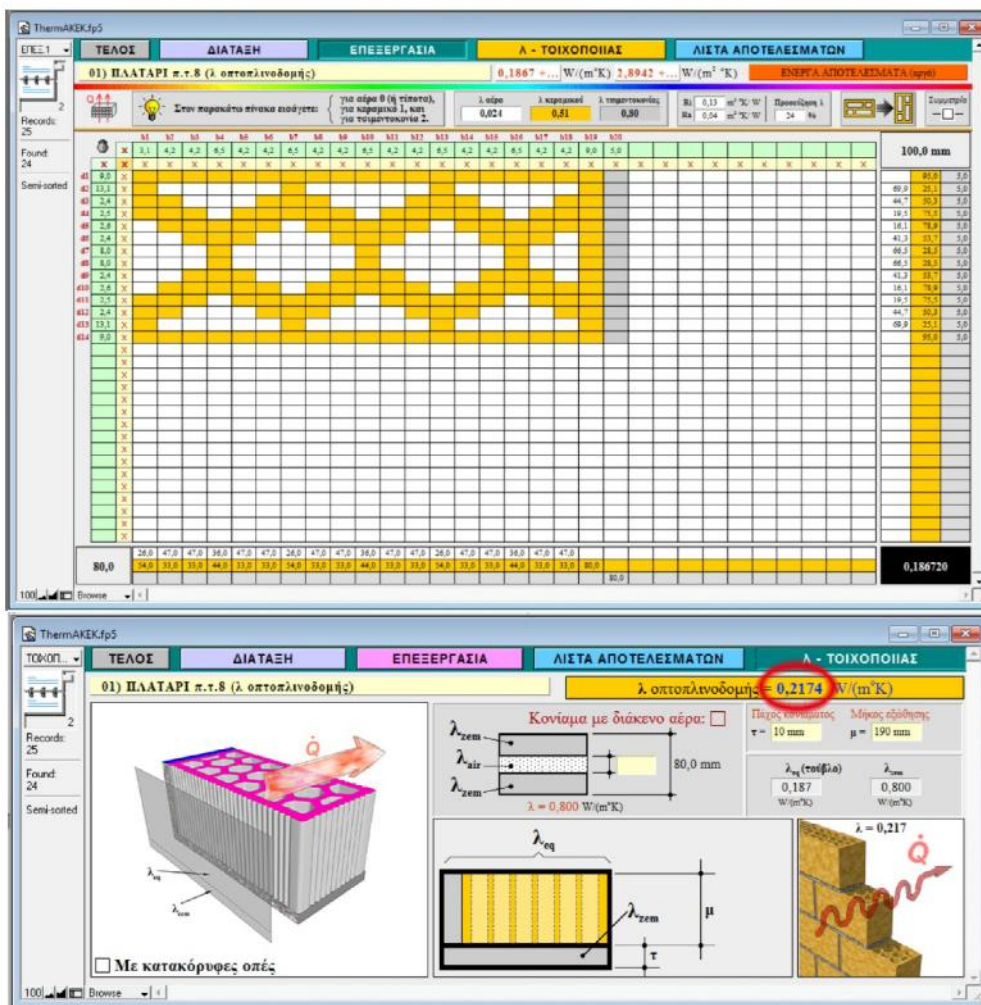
ThermAKEK.fp5

ΕΠΕΞ.1

ΤΕΛΟΣ | ΔΙΑΤΑΞΗ | ΕΠΕΞΕΡΓΑΣΙΑ | λ - ΤΟΙΧΟΠΟΙΙΑΣ | ΛΙΣΤΑ ΑΠΟΤΕΛΕΣΜΑΤΩΝ

01) ΠΛΑΤΑΡΙ π.τ.8 (λ οπτοπλινοδομής)

0,1867 +... W/(m°K) 2,8942 +... W/(m² °K)

ΕΝΕΡΓΑ ΑΠΟΤΕΛΕΣΜΑΤΑ (αργά)

Records: 25

Found: 24

Semi-sorted

Στον παρακάτω πίνακα εισάγετε: για αέρα 0 (ή τίποτα), για κεραμικό 1, και για τσιμεντοκονία 2.

λ αέρα 0,024

λ κεραμικού 0,51

λ τσιμεντοκονίας 0,80

Ri 0,13 m² °K/W

Ra 0,04 m² °K/W

Προσαύξηση λ 24 %

Συμμετρία

b1 b2 b3 b4 b5 b6 b7 b8 b9 b10 b11 b12 b13 b14 b15 b16 b17 b18 b19 b20

3,1 4,2 4,2 6,5 4,2 4,2 6,5 4,2 4,2 6,5 4,2 4,2 6,5 4,2 4,2 6,5 4,2 4,2 9,0 5,0

d1 9,0
d2 13,1
d3 2,4
d4 2,5
d5 2,6
d6 2,4
d7 8,0
d8 8,0
d9 2,4
d10 2,6
d11 2,5
d12 2,4
d13 13,1
d14 9,0

100,0 mm

85,0 5,0
69,9 25,1 5,0
44,7 50,3 5,0
19,5 75,5 5,0
16,1 78,9 5,0
41,3 53,7 5,0
66,5 28,5 5,0
66,5 28,5 5,0
41,3 53,7 5,0
16,1 78,9 5,0
19,5 75,5 5,0
44,7 50,3 5,0
69,9 25,1 5,0
85,0 5,0

80,0

26,0 47,0 47,0 36,0 47,0 47,0 26,0 47,0 47,0 36,0 47,0 47,0 26,0 47,0 47,0 36,0 47,0 47,0

54,0 33,0 33,0 44,0 33,0 33,0 54,0 33,0 33,0 44,0 33,0 33,0 54,0 33,0 33,0 44,0 33,0 33,0 80,0

80,0

0,186720

100 Browse

ThermAKEK.fp5

ΤΟΙΧΟΠ...

ΤΕΛΟΣ | ΔΙΑΤΑΞΗ | ΕΠΕΞΕΡΓΑΣΙΑ | ΛΙΣΤΑ ΑΠΟΤΕΛΕΣΜΑΤΩΝ | λ - ΤΟΙΧΟΠΟΙΙΑΣ

01) ΠΛΑΤΑΡΙ π.τ.8 (λ οπτοπλινοδομής)

λ οπτοπλινοδομής = 0,2174 W/(m°K)

Records: 25

Found: 24

Semi-sorted

Κονίαμα με διάκενο αέρα:

$\lambda_{zem}$

$\lambda_{air}$

$\lambda_{zem}$

80,0 mm

λ = 0,800 W/(m°K)

Πάχος κονιάματος τ = 10 mm

Μήκος εξάθησης μ = 190 mm

$\lambda_{eq}$ (τούβλο) 0,187 W/(m°K)

$\lambda_{zem}$ 0,800 W/(m°K)

$\lambda_{eq}$

$\lambda_{zem}$

μ

τ

λ = 0,217

Q

$\lambda_{eq}$

$\lambda_{zem}$

Με κατακόρυφες οπές

100 Browse